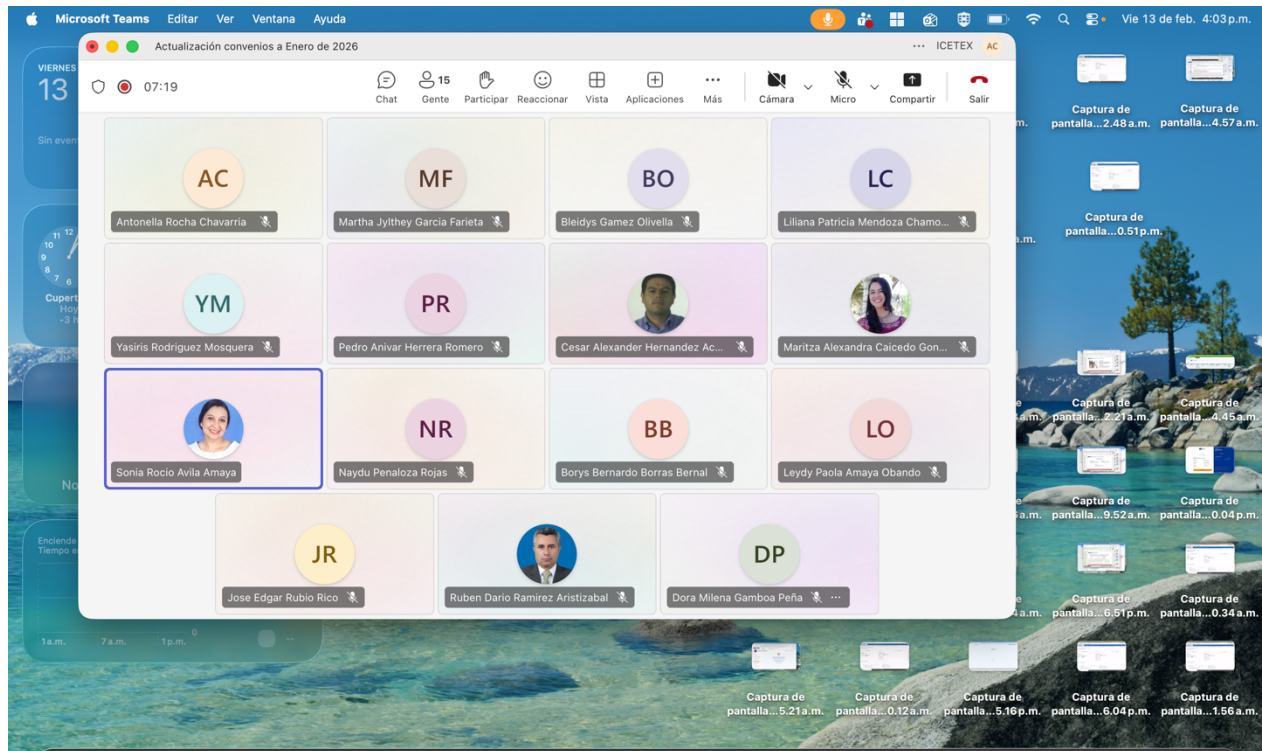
Microsoft Teams Editar Ver Ventana Ayuda

Vie 13 de feb. 4:03 p.m.

Actualización convenios a Enero de 2026

··· ICETEX AC

07:19

Chat Gente 15 Participar Reaccionar Vista Aplicaciones Más Cámara Micro Compartir Salir

VIERNES 13

Sin even

Cupert Hoy -3

No

Enciende Tiempo e

1 a.m. 7 a.m. 1 p.m.

AC
Antonella Rocha Chavarria

MF
Martha Jylthey Garcia Farieta

BO
Bleidys Gamez Olivella

LC
Liliana Patricia Mendoza Chamo...

YM
Yasiris Rodriguez Mosquera

PR
Pedro Anivar Herrera Romero

Cesar Alexander Hernandez Ac...

Maritza Alexandra Caicedo Gon...

Sonia Rocio Avila Amaya

NR
Naydu Penaloza Rojas

BB
Borys Bernardo Borras Bernal

LO
Leydy Paola Amaya Obando

JR
Jose Edgar Rubio Rico

Ruben Dario Ramirez Aristizabal

DP
Dora Milena Gamboa Peña ···

Captura de pantalla...2.48 a.m.

Captura de pantalla...4.57 a.m.

Captura de pantalla...0.51 p.m.

Captura de pantalla...2.21 a.m.

Captura de pantalla...4.45 a.m.

Captura de pantalla...9.52 a.m.

Captura de pantalla...0.04 p.m.

Captura de pantalla...6.51 p.m.

Captura de pantalla...0.34 a.m.

Captura de pantalla...5.21 a.m.

Captura de pantalla...0.12 a.m.

Captura de pantalla...5.16 p.m.

Captura de pantalla...6.04 p.m.

Captura de pantalla...1.56 a.m.